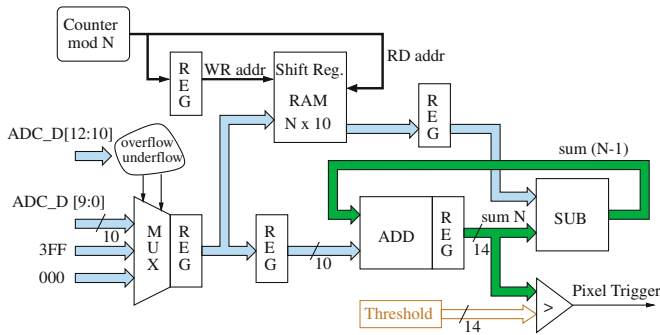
Counter mod N

R E G

WR addr

Shift Reg.

RAM N x 10

RD addr

R E G

ADC_D[12:10]

overflow underflow

ADC_D [9:0]

10

3FF

000

M U X

R E G

R E G

10

sum (N-1)

ADD

R E G

sum N

14

SUB

Threshold

14

>

Pixel Trigger